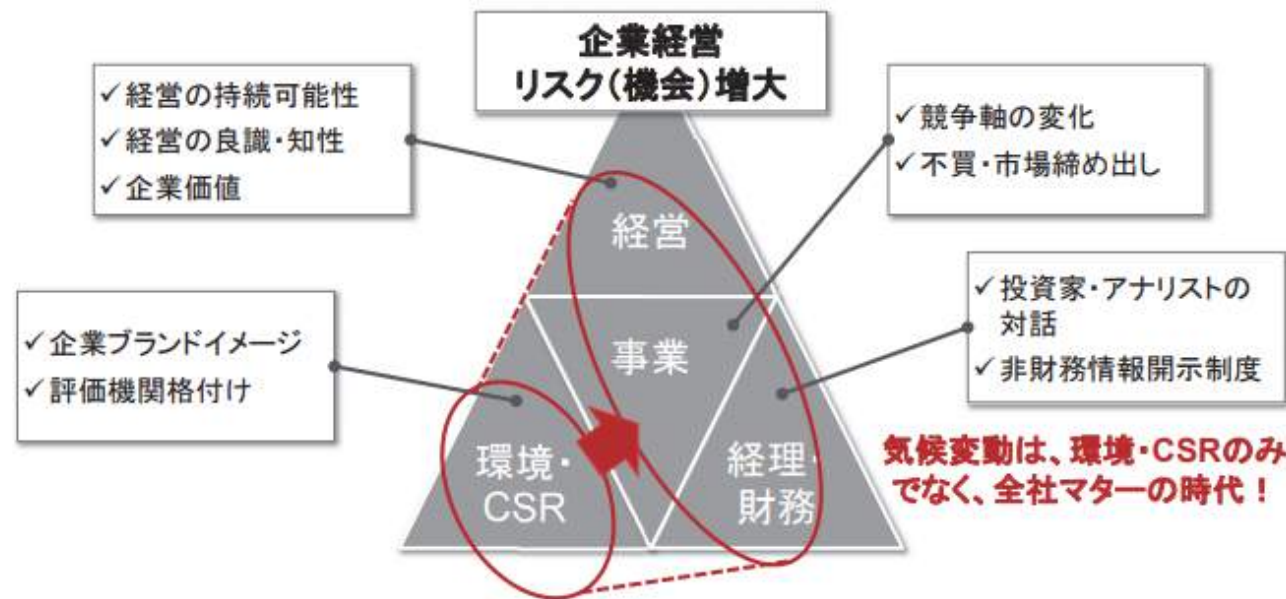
企業経営
リスク(機会)増大

✓経営の持続可能性
✓経営の良識・知性
✓企業価値

✓競争軸の変化
✓不買・市場締め出し

✓投資家・アナリストの対話
✓非財務情報開示制度

✓企業ブランドイメージ
✓評価機関格付け

経営

事業

環境・CSR

経理・財務

気候変動は、環境・CSRのみでなく、全社マターの時代!